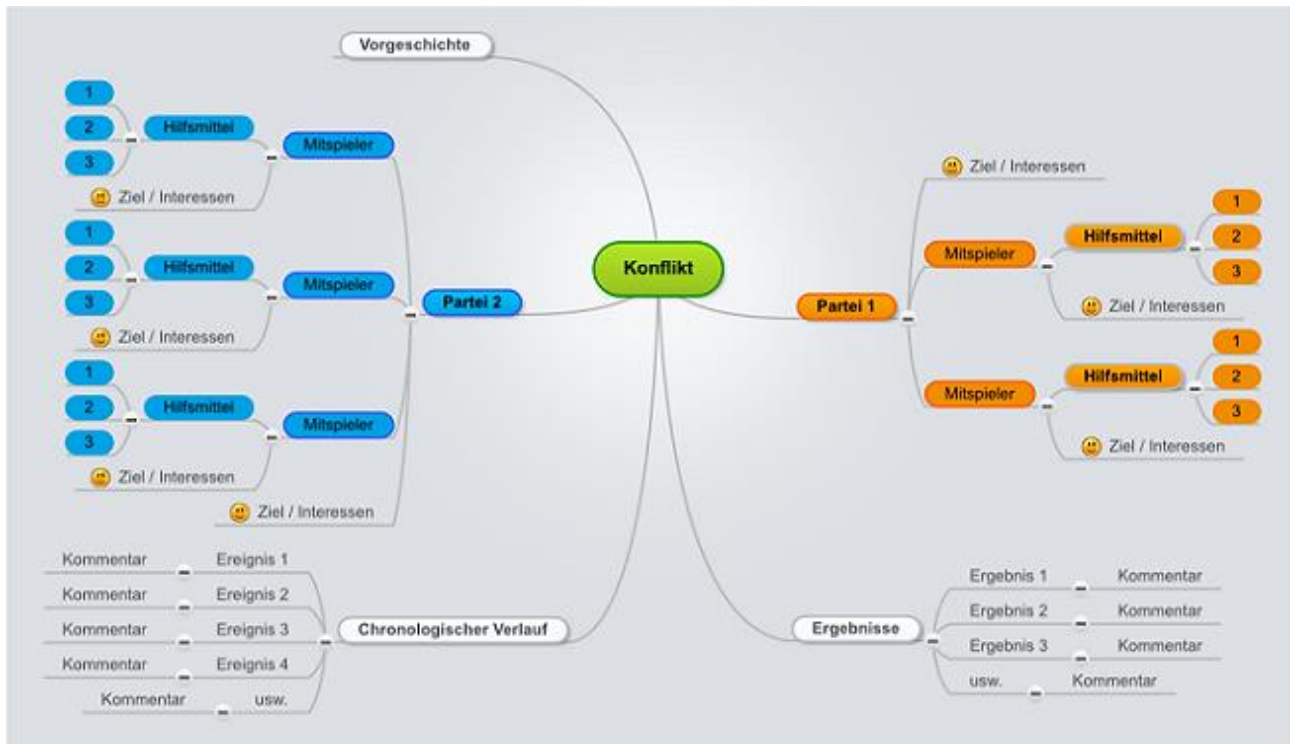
Vorgeschichte

Konflikt

Partei 2

Mitspieler
Hilfsmittel
1.
2
3.
Ziel / Interessen

Mitspieler
Hilfsmittel
1
2
3
Ziel / Interessen

Mitspieler
Hilfsmittel
1
2
3
Ziel / Interessen

Ziel / Interessen

Partei 1

Ziel / Interessen

Mitspieler
Hilfsmittel
1
2
3
Ziel / Interessen

Mitspieler
Hilfsmittel
1
2
3
Ziel / Interessen

Chronologischer Verlauf
Ereignis 1 Kommentar
Ereignis 2 Kommentar
Ereignis 3 Kommentar
Ereignis 4 Kommentar
usw. Kommentar

Ergebnisse
Ergebnis 1 Kommentar
Ergebnis 2 Kommentar
Ergebnis 3 Kommentar
usw. Kommentar